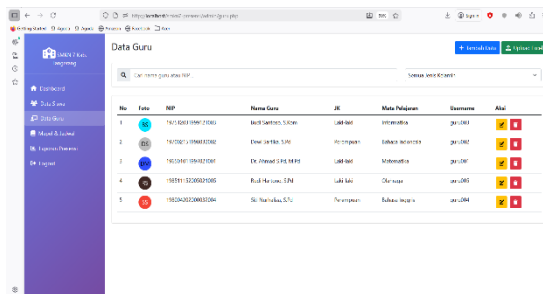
https://localhost/.../admin/guru.php

SMKN 7 Kab. Tangerang

Dashboard
Data Siswa
Data Guru
Mapel & Jadwal
Laporan Presensi
Logout

Data Guru

+ Tambah Data
Aplikasi Excel

Cari nama guru atau NIP...

Semua Jenis Kelamin

| No | Foto | NIP | Nama Guru | JK | Mata Pelajaran | Username | Aksi |
|---|---|---|---|---|---|---|---|
| 1 | BS | 197508011998031005 | Budi Santoso, S.Kom | Laki-laki | Informatika | guru001 | |
| 2 | DS | 197702151999032002 | Dewi Sartika, S.Pd | Perempuan | Bahasa Indonesia | guru002 | |
| 3 | | 196504011990021001 | Dr. Ahmad S.Pd, M.Pd | Laki-laki | Matematika | guru007 | |
| 4 | | 198501152009021005 | Rudi Hartono, S.Pd | Laki-laki | Olahraga | guru005 | |
| 5 | SS | 198204202006032004 | Siti Nurhaliza, S.Pd | Perempuan | Bahasa Inggris | guru004 | |